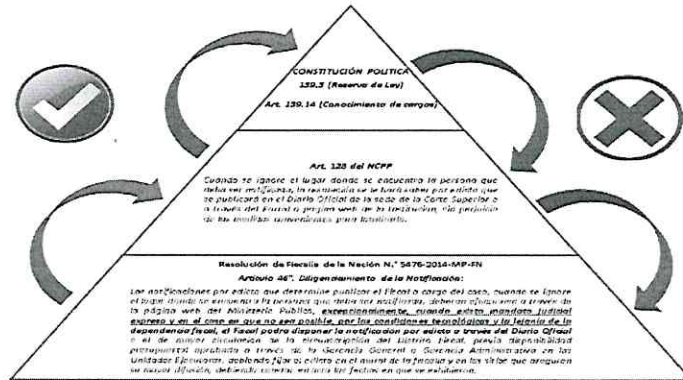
CONSTITUCIÓN POLÍTICA
139.3 (Reserva de Ley)
Art. 139.14 (Conocimiento de cargos)

Art. 128 del NCPP
Cuando se ignore el lugar donde se encuentra la persona que debe ser notificada, la resolución se le hará saber por edicto que se publicará en el Diario Oficial de la sede de la Corte Superior o a través del Portal o página web de la Institución, sin perjuicio de las medidas convenientes para localizarlo.

Resolución de Fiscalía de la Nación N.° 5476-2014-MP-FN
Artículo 46°. Diligenciamiento de la Notificación:
Las notificaciones por edicto que determine publicar el Fiscal a cargo del caso, cuando se ignore el lugar donde se encuentra la persona que debe ser notificada, deberán efectuarse a través de la página web del Ministerio Público, excepcionalmente, cuando exista mandato judicial expreso y en el caso en que no sea posible, por las condiciones tecnológicas y la lejanía de la dependencia fiscal, el Fiscal podrá disponer la notificación por edicto a través del Diario Oficial o el de mayor circulación de la circunscripción del Distrito Fiscal, previa disponibilidad presupuestal aprobada a través de la Gerencia General o Gerencia Administrativa en las Unidades Ejecutoras, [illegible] el edicto en el mural de la Fiscalía y en los sitios que aseguren su mayor difusión, debiendo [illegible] los hechos en que se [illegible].